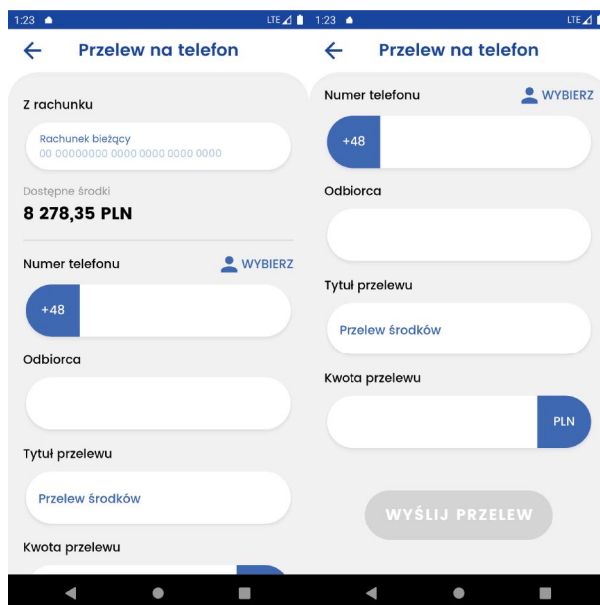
1:23 LTE

← Przelew na telefon

Z rachunku

Rachunek bieżący
00 00000000 0000 0000 0000 0000

Dostępne środki
8 278,35 PLN

Numer telefonu
WYBIERZ

+48

Odbiorca

Tytuł przelewu

Przelew środków

Kwota przelewu

1:23 LTE

← Przelew na telefon

Numer telefonu
WYBIERZ

+48

Odbiorca

Tytuł przelewu

Przelew środków

Kwota przelewu

PLN

WYŚLIJ PRZELEW